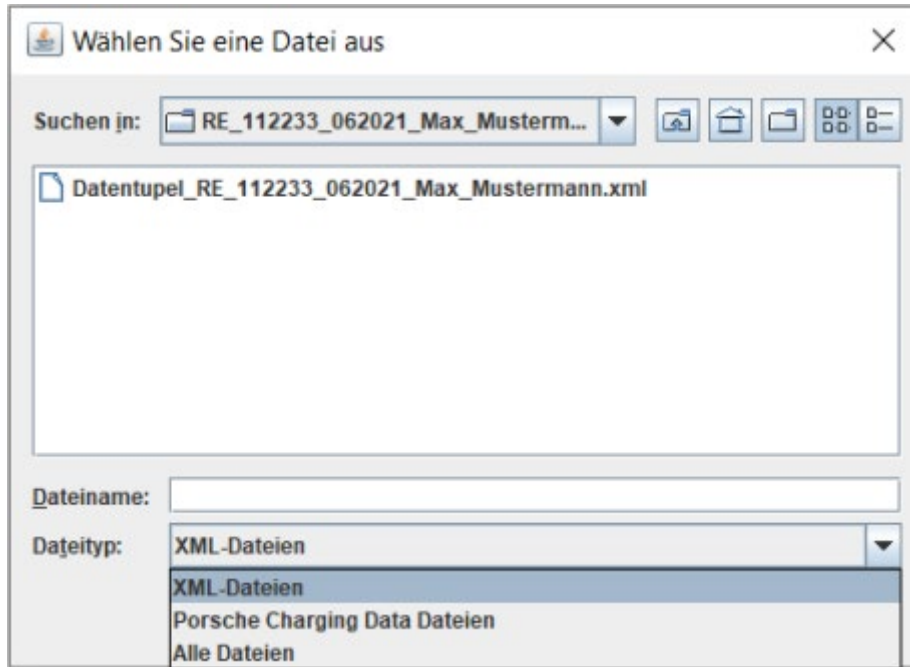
Wählen Sie eine Datei aus

Suchen in: RE_112233_062021_Max_Musterm...

Datentupel_RE_112233_062021_Max_Mustermann.xml

Dateiname:

Dateityp: XML-Dateien

XML-Dateien
Porsche Charging Data Dateien
Alle Dateien